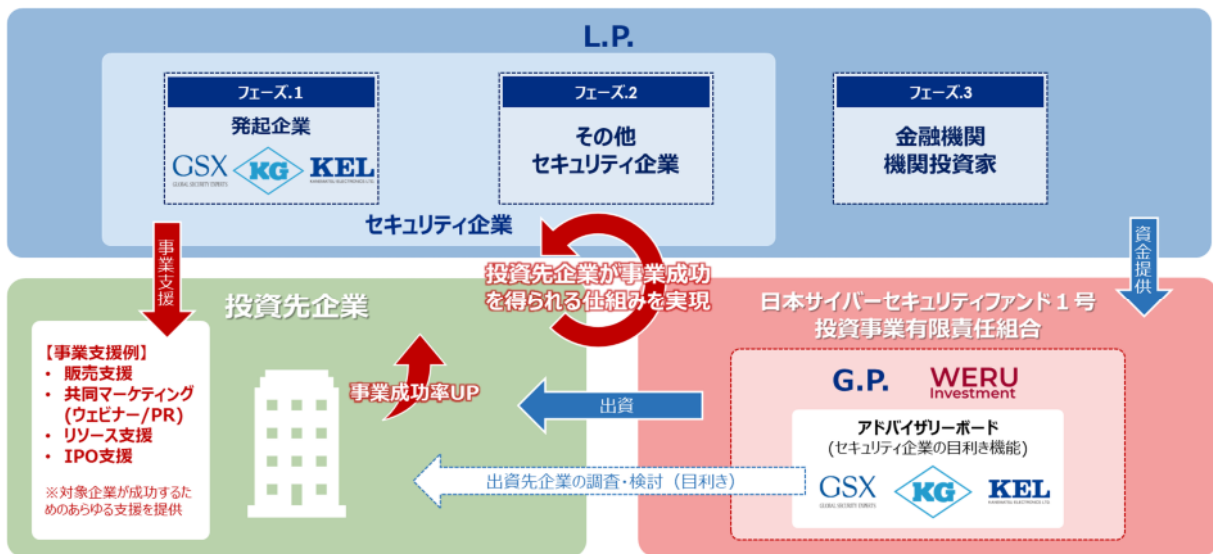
L.P.

フェーズ.1
発起企業
GSX
GLOBAL SECURITY EXPERTS
KG
KEL

フェーズ.2
その他
セキュリティ企業

フェーズ.3
金融機関
機関投資家

セキュリティ企業

事業支援

資金提供

投資先企業が事業成功を得られる仕組みを実現

投資先企業

【事業支援例】
・ 販売支援
・ 共同マーケティング（ウェビナー/PR）
・ リソース支援
・ IPO支援

※対象企業が成功するためのあらゆる支援を提供

事業成功率UP

日本サイバーセキュリティファンド１号
投資事業有限責任組合

G.P.
WERU Investment

出資

アドバイザリーボード
(セキュリティ企業の目利き機能)
GSX
GLOBAL SECURITY EXPERTS
KG
KEL

出資先企業の調査・検討（目利き）